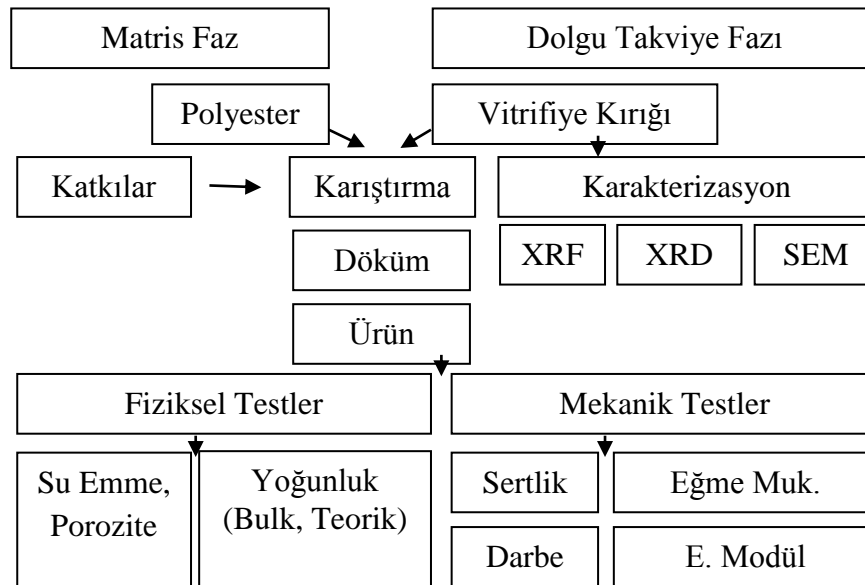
Matris Faz

Dolgu Takviye Fazı

Polyester

Vitrifiye Kırığı

Katkılar

Karıştırma

Karakterizasyon

XRF

XRD

SEM

Döküm

Ürün

Fiziksel Testler

Mekanik Testler

Su Emme, Porozite

Yoğunluk (Bulk, Teorik)

Sertlik

Eğme Muk.

Darbe

E. Modül